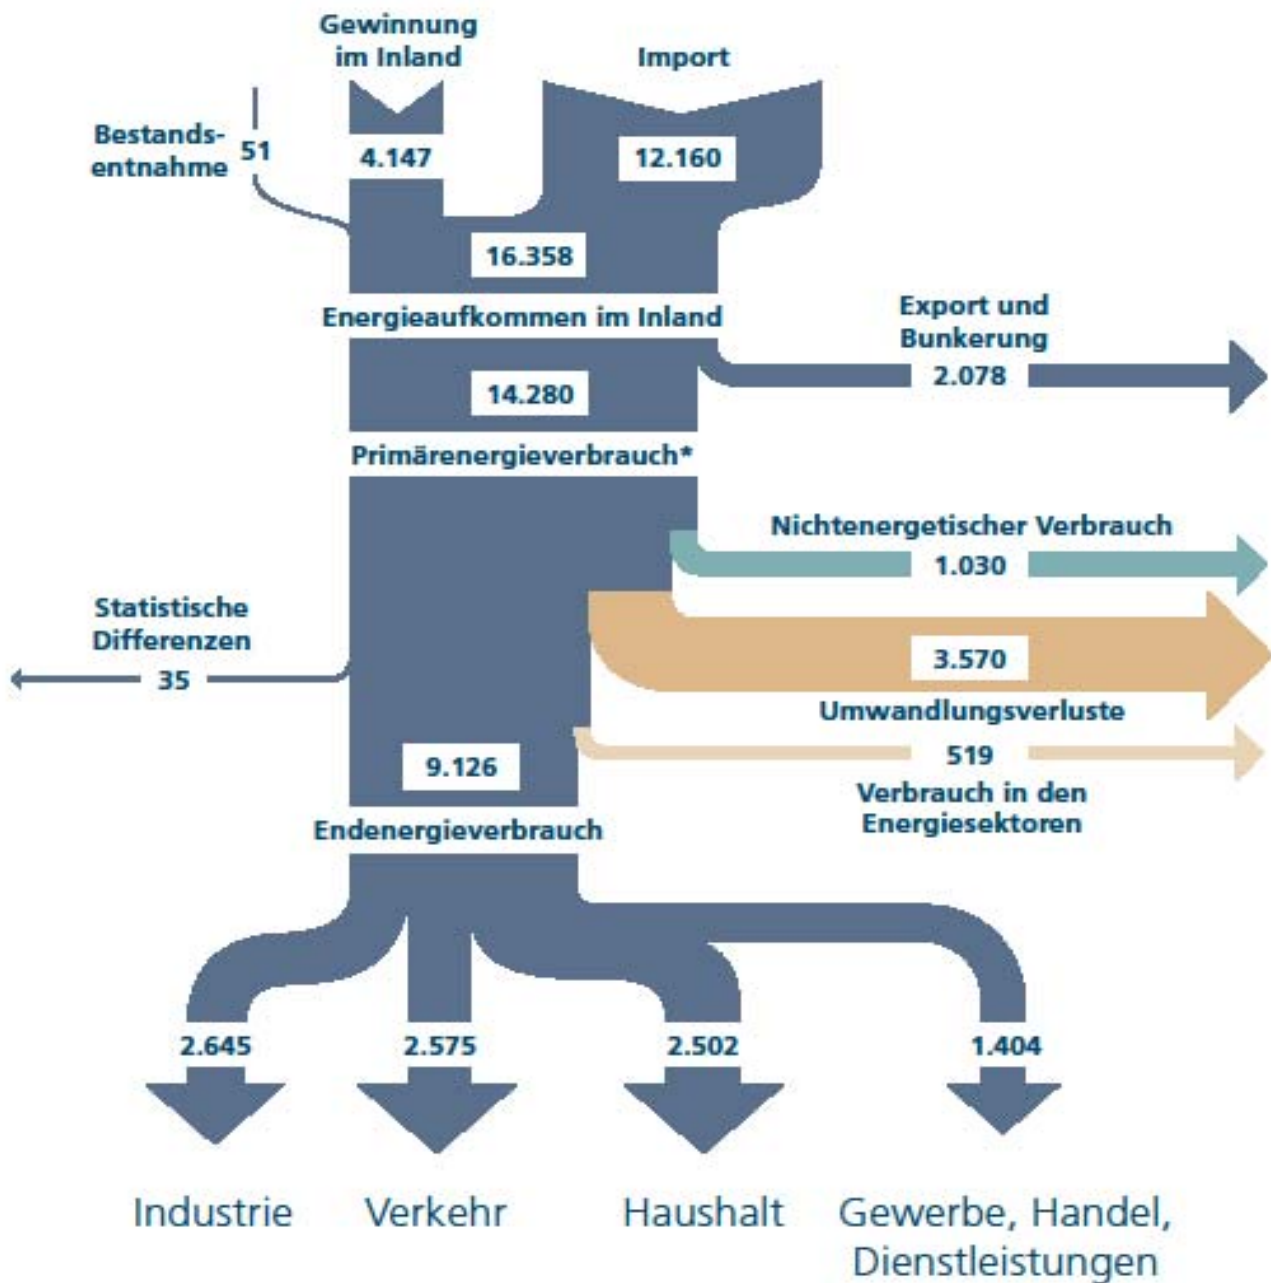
Gewinnung im Inland

Import

Bestandsentnahme 51

4.147

12.160

16.358

Energieaufkommen im Inland

Export und Bunkerung

2.078

14.280

Primärenergieverbrauch*

Nichtenergetischer Verbrauch

1.030

Statistische Differenzen

35

3.570

Umwandlungsverluste

519

Verbrauch in den Energiesektoren

9.126

Endenergieverbrauch

2.645

2.575

2.502

1.404

Industrie

Verkehr

Haushalt

Gewerbe, Handel, Dienstleistungen